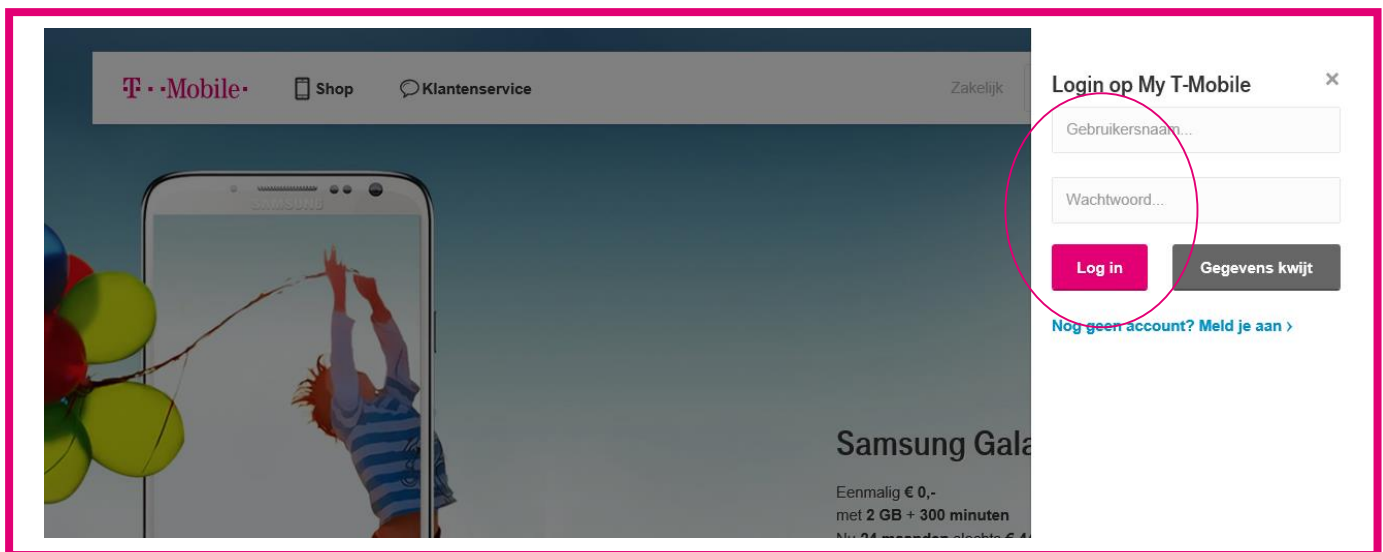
T · ·Mobile·
Shop
Klantenservice
Zakelijk

SAMSUNG

Samsung Gala

Eenmalig € 0,-
met 2 GB + 300 minuten
Nu 24 maanden slechts € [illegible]

Login op My T-Mobile
×
Gebruikersnaam...
Wachtwoord...
Log in
Gegevens kwijt
Nog geen account? Meld je aan ›